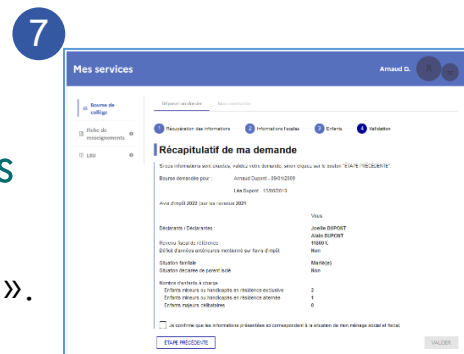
7

Mes services

Arnaud D.

s

».

Bourse de collège

Fiche de renseignements

LSU

Déposer un dossier

Mes demandes

1 Récupération des informations

2 Informations fiscales

3 Enfants

4 Validation

Récapitulatif de ma demande

Si vos informations sont exactes, validez votre demande, sinon cliquez sur le bouton "ETAPE PRÉCÉDENTE".

Bourse demandée pour : Arnaud Dupont - 09/01/2009

Léa Dupont - 11/09/2013

Avis d'impôt 2022 (sur les revenus 2021)

| | Vous |
|---|---|
| Déclarante / Déclarantes : | Joelle DUPONT Alain DUPONT |
| Revenu fiscal de référence | 15000 € |
| Déficit d'années antérieures membre(s) sur l'avis d'impôt | Non |
| Situation familiale | Marié(e) |
| Situation déclarée de parent isolé | Non |
| Nombre d'enfants à charge | |
| Enfants mineurs ou handicapés en résidence exclusive | 2 |
| Enfants mineurs ou handicapés en résidence alternée | 1 |
| Enfants majeurs célibataires | 0 |

Je confirme que les informations présentées ici correspondent à la situation de mon ménage social et fiscal

ETAPE PRÉCÉDENTE

VALIDER